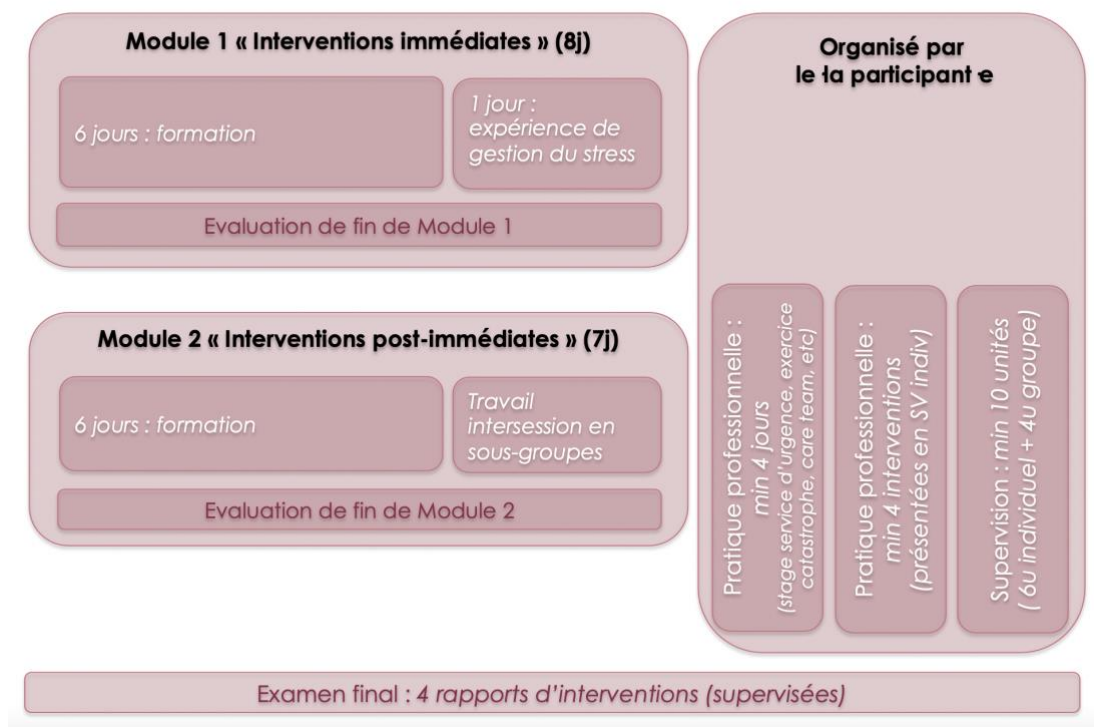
Module 1 « Interventions immédiates » (8j)

6 jours : formation

1 jour : expérience de gestion du stress

Evaluation de fin de Module 1

Module 2 « Interventions post-immédiates » (7j)

6 jours : formation

Travail intersession en sous-groupes

Evaluation de fin de Module 2

Organisé par le·la participant·e

Pratique professionnelle : min 4 jours (stage service d'urgence, exercice catastrophe, care team, etc)

Pratique professionnelle : min 4 interventions (présentées en SV indiv)

Supervision : min 10 unités ( 6u individuel + 4u groupe)

Examen final : 4 rapports d'interventions (supervisées)